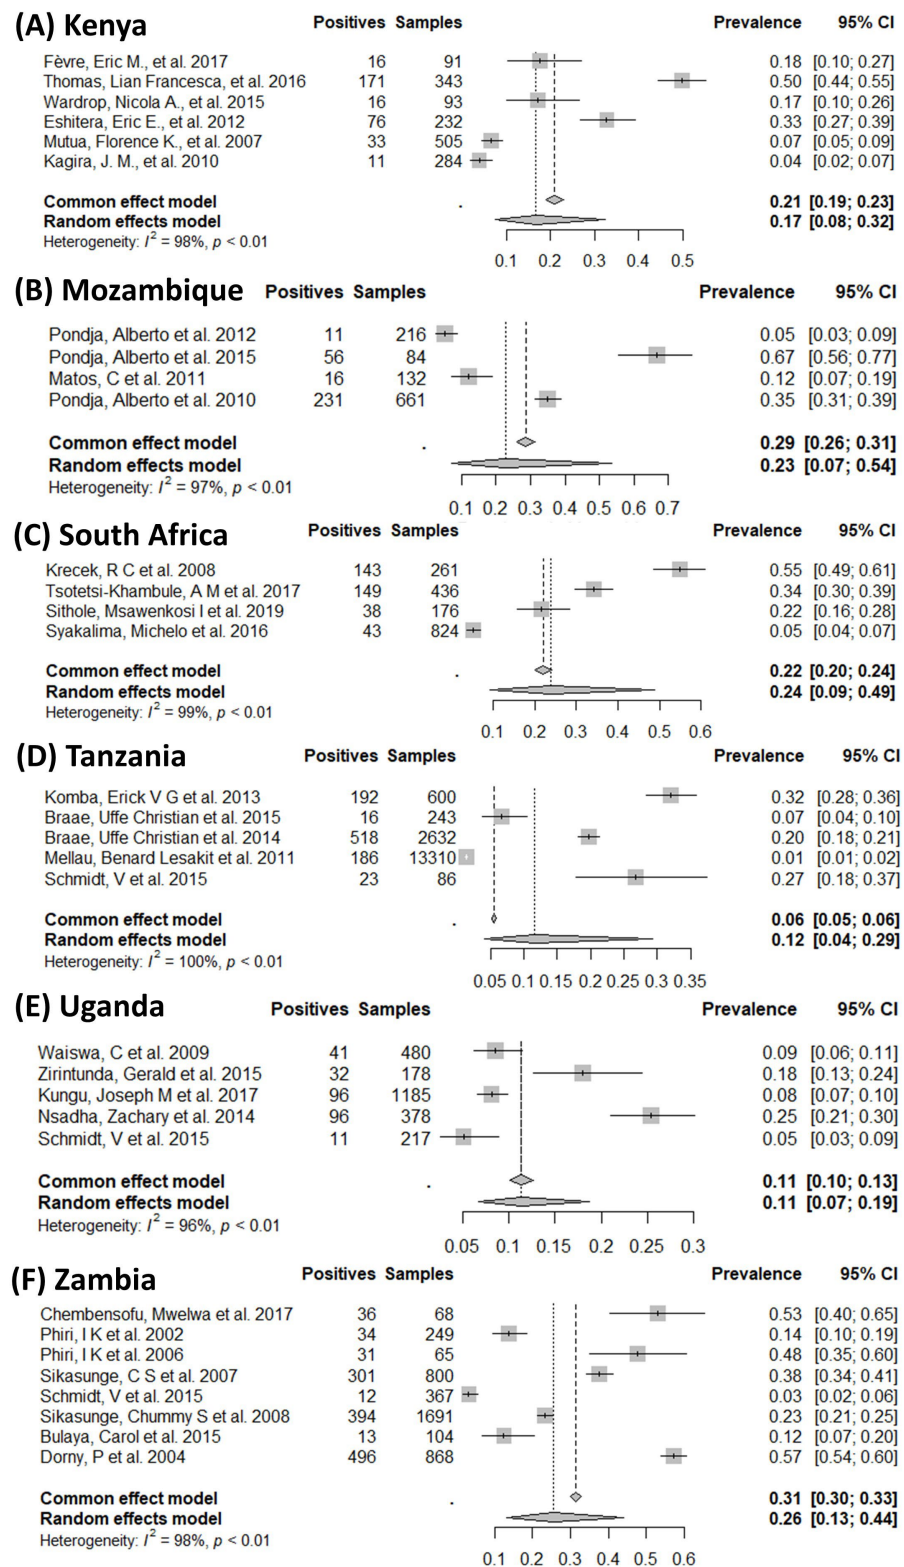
(A) Kenya

| | Positives | Samples | Prevalence | 95% CI |
|---|---|---|---|---|
| Fèvre, Eric M., et al. 2017 | 16 | 91 | 0.18 | [0.10; 0.27] |
| Thomas, Lian Francesca, et al. 2016 | 171 | 343 | 0.50 | [0.44; 0.55] |
| Wardrop, Nicola A., et al. 2015 | 16 | 93 | 0.17 | [0.10; 0.26] |
| Eshitera, Eric E., et al. 2012 | 76 | 232 | 0.33 | [0.27; 0.39] |
| Mutua, Florence K., et al. 2007 | 33 | 505 | 0.07 | [0.05; 0.09] |
| Kagira, J. M., et al. 2010 | 11 | 284 | 0.04 | [0.02; 0.07] |
| **Common effect model** | | | **0.21** | **[0.19; 0.23]** |
| **Random effects model** | | | **0.17** | **[0.08; 0.32]** |

Heterogeneity: $I^2$ = 98%, $p$ < 0.01

0.1 0.2 0.3 0.4 0.5

(B) Mozambique

| | Positives | Samples | Prevalence | 95% CI |
|---|---|---|---|---|
| Pondja, Alberto et al. 2012 | 11 | 216 | 0.05 | [0.03; 0.09] |
| Pondja, Alberto et al. 2015 | 56 | 84 | 0.67 | [0.56; 0.77] |
| Matos, C et al. 2011 | 16 | 132 | 0.12 | [0.07; 0.19] |
| Pondja, Alberto et al. 2010 | 231 | 661 | 0.35 | [0.31; 0.39] |
| **Common effect model** | | | **0.29** | **[0.26; 0.31]** |
| **Random effects model** | | | **0.23** | **[0.07; 0.54]** |

Heterogeneity: $I^2$ = 97%, $p$ < 0.01

0.1 0.2 0.3 0.4 0.5 0.6 0.7

(C) South Africa

| | Positives | Samples | Prevalence | 95% CI |
|---|---|---|---|---|
| Krecek, R C et al. 2008 | 143 | 261 | 0.55 | [0.49; 0.61] |
| Tsotetsi-Khambule, A M et al. 2017 | 149 | 436 | 0.34 | [0.30; 0.39] |
| Sithole, Msawenkosi I et al. 2019 | 38 | 176 | 0.22 | [0.16; 0.28] |
| Syakalima, Michelo et al. 2016 | 43 | 824 | 0.05 | [0.04; 0.07] |
| **Common effect model** | | | **0.22** | **[0.20; 0.24]** |
| **Random effects model** | | | **0.24** | **[0.09; 0.49]** |

Heterogeneity: $I^2$ = 99%, $p$ < 0.01

0.1 0.2 0.3 0.4 0.5 0.6

(D) Tanzania

| | Positives | Samples | Prevalence | 95% CI |
|---|---|---|---|---|
| Komba, Erick V G et al. 2013 | 192 | 600 | 0.32 | [0.28; 0.36] |
| Braae, Uffe Christian et al. 2015 | 16 | 243 | 0.07 | [0.04; 0.10] |
| Braae, Uffe Christian et al. 2014 | 518 | 2632 | 0.20 | [0.18; 0.21] |
| Mellau, Benard Lesakit et al. 2011 | 186 | 13310 | 0.01 | [0.01; 0.02] |
| Schmidt, V et al. 2015 | 23 | 86 | 0.27 | [0.18; 0.37] |
| **Common effect model** | | | **0.06** | **[0.05; 0.06]** |
| **Random effects model** | | | **0.12** | **[0.04; 0.29]** |

Heterogeneity: $I^2$ = 100%, $p$ < 0.01

0.05 0.1 0.15 0.2 0.25 0.3 0.35

(E) Uganda

| | Positives | Samples | Prevalence | 95% CI |
|---|---|---|---|---|
| Waiswa, C et al. 2009 | 41 | 480 | 0.09 | [0.06; 0.11] |
| Zirintunda, Gerald et al. 2015 | 32 | 178 | 0.18 | [0.13; 0.24] |
| Kungu, Joseph M et al. 2017 | 96 | 1185 | 0.08 | [0.07; 0.10] |
| Nsadha, Zachary et al. 2014 | 96 | 378 | 0.25 | [0.21; 0.30] |
| Schmidt, V et al. 2015 | 11 | 217 | 0.05 | [0.03; 0.09] |
| **Common effect model** | | | **0.11** | **[0.10; 0.13]** |
| **Random effects model** | | | **0.11** | **[0.07; 0.19]** |

Heterogeneity: $I^2$ = 96%, $p$ < 0.01

0.05 0.1 0.15 0.2 0.25 0.3

(F) Zambia

| | Positives | Samples | Prevalence | 95% CI |
|---|---|---|---|---|
| Chembensofu, Mwelwa et al. 2017 | 36 | 68 | 0.53 | [0.40; 0.65] |
| Phiri, I K et al. 2002 | 34 | 249 | 0.14 | [0.10; 0.19] |
| Phiri, I K et al. 2006 | 31 | 65 | 0.48 | [0.35; 0.60] |
| Sikasunge, C S et al. 2007 | 301 | 800 | 0.38 | [0.34; 0.41] |
| Schmidt, V et al. 2015 | 12 | 367 | 0.03 | [0.02; 0.06] |
| Sikasunge, Chummy S et al. 2008 | 394 | 1691 | 0.23 | [0.21; 0.25] |
| Bulaya, Carol et al. 2015 | 13 | 104 | 0.12 | [0.07; 0.20] |
| Dorny, P et al. 2004 | 496 | 868 | 0.57 | [0.54; 0.60] |
| **Common effect model** | | | **0.31** | **[0.30; 0.33]** |
| **Random effects model** | | | **0.26** | **[0.13; 0.44]** |

Heterogeneity: $I^2$ = 98%, $p$ < 0.01

0.1 0.2 0.3 0.4 0.5 0.6